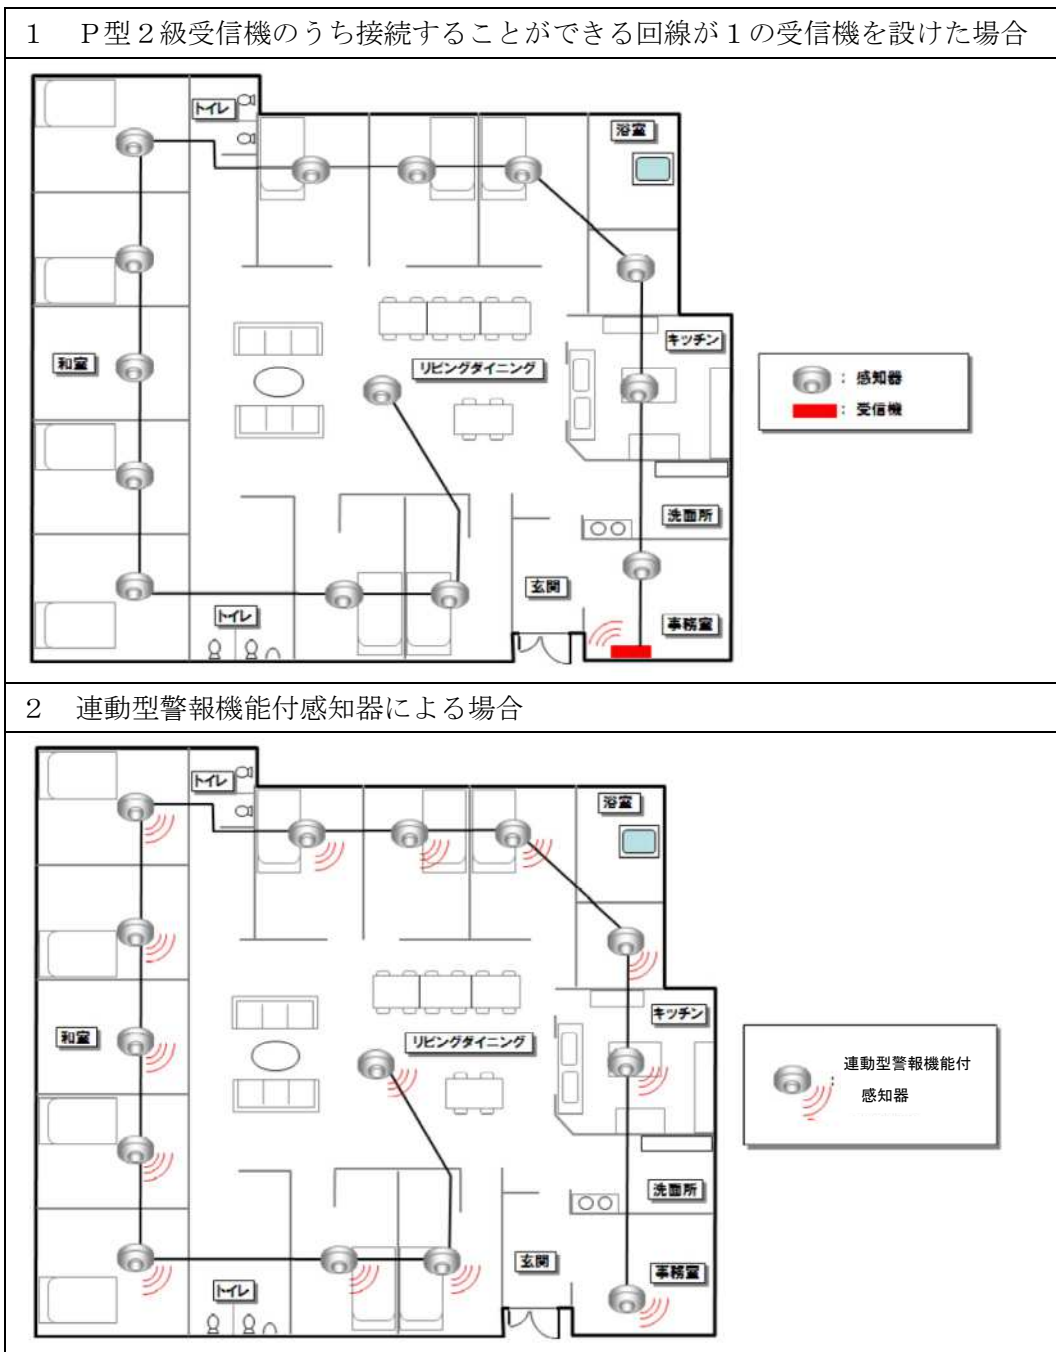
1　P型2級受信機のうち接続することができる回線が1の受信機を設けた場合

トイレ

浴室

和室

リビングダイニング

キッチン

洗面所

玄関

トイレ

事務室

：感知器
：受信機

2　連動型警報機能付感知器による場合

トイレ

浴室

和室

リビングダイニング

キッチン

洗面所

玄関

トイレ

事務室

：連動型警報機能付感知器